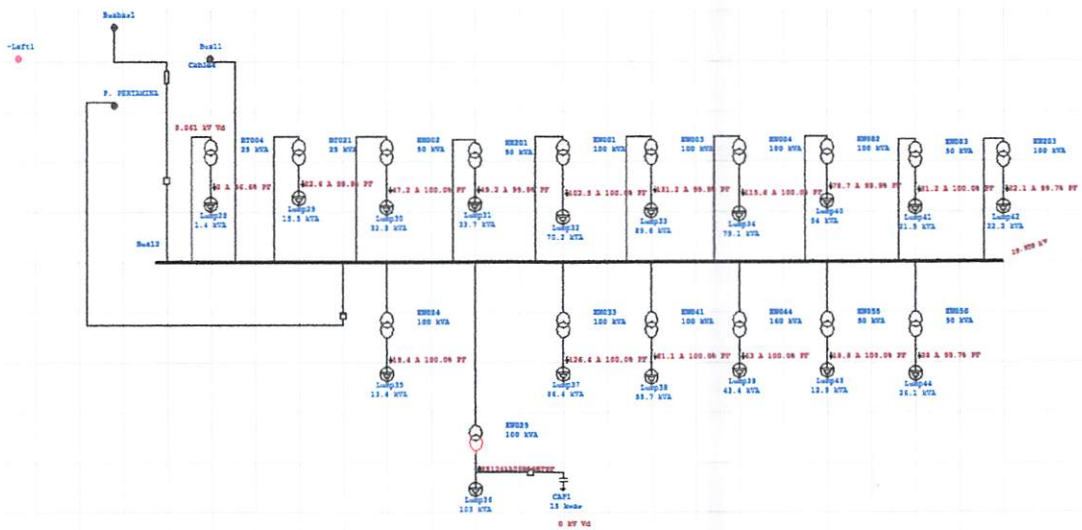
Busbar1

~Left1

Bus11
Cable4

P. PERTAMINA

0.061 kV Vd

BT004
25 kVA

BT021
25 kVA

EN002
50 kVA

EN301
50 kVA

EN001
100 kVA

EN003
100 kVA

EN004
100 kVA

EN082
100 kVA

EN083
50 kVA

EN203
100 kVA

0 A 96.68 PF

22.6 A 99.9 PF

47.2 A 100.0 PF

49.2 A 99.9 PF

102.5 A 100.0 PF

131.2 A 99.9 PF

115.6 A 100.0 PF

78.7 A 99.9 PF

31.2 A 100.0 PF

32.1 A 99.7 PF

Lump28
1.4 kVA

Lump29
15.5 kVA

Lump30
32.3 kVA

Lump31
33.7 kVA

Lump32
70.2 kVA

Lump33
89.6 kVA

Lump34
79.1 kVA

Lump40
54 kVA

Lump41
21.5 kVA

Lump42
22.2 kVA

Bus12

19.999 kV

EN034
100 kVA

EN033
100 kVA

EN041
100 kVA

EN044
160 kVA

EN055
50 kVA

EN050
50 kVA

19.4 A 100.0 PF

126.4 A 100.0 PF

81.1 A 100.0 PF

63 A 100.0 PF

19.8 A 100.0 PF

38 A 99.7 PF

Lump35
13.4 kVA

Lump37
86.4 kVA

Lump38
55.7 kVA

Lump39
43.4 kVA

Lump43
13.5 kVA

Lump44
26.1 kVA

EN029
100 kVA

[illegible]

Lump36
103 kVA

CAP1
25 kvar

0 kV Vd